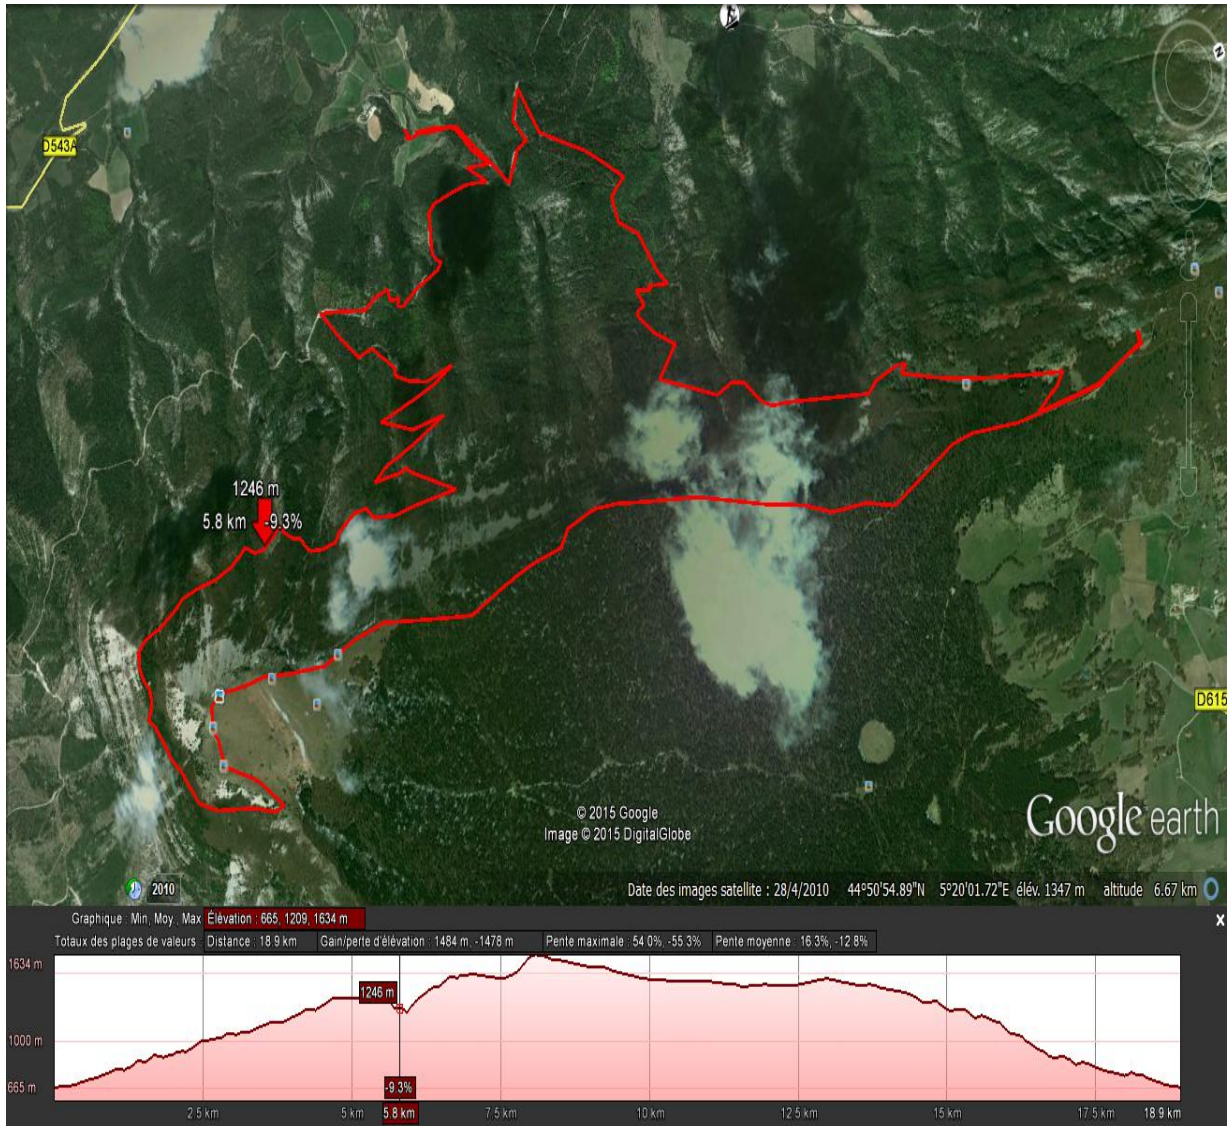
D543A

1246 m
5.8 km -9.3%

D615

© 2015 Google
Image © 2015 DigitalGlobe

Google earth

2010

Date des images satellite : 28/4/2010 44°50'54.89"N 5°20'01.72"E élév. 1347 m altitude 6.67 km

Graphique : Min, Moy., Max Élévation : 665, 1209, 1634 m
Totaux des plages de valeurs : Distance : 18.9 km Gain/perte d'élévation : 1484 m, -1478 m Pente maximale : 54.0%, -55.3% Pente moyenne : 16.3%, -12.8%

1634 m
1000 m
665 m

1246 m
-9.3%

2.5 km 5 km 5.8 km 7.5 km 10 km 12.5 km 15 km 17.5 km 18.9 km